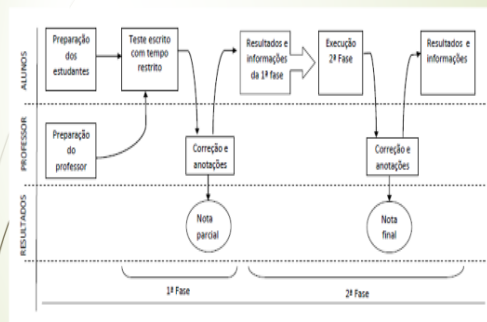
ALUNOS

Preparação dos estudantes

Teste escrito com tempo restrito

Resultados e informações da 1ª fase

Execução 2ª Fase

Resultados e informações

PROFESSOR

Preparação do professor

Correção e anotações

Correção e anotações

RESULTADOS

Nota parcial

Nota final

1ª Fase

2ª Fase